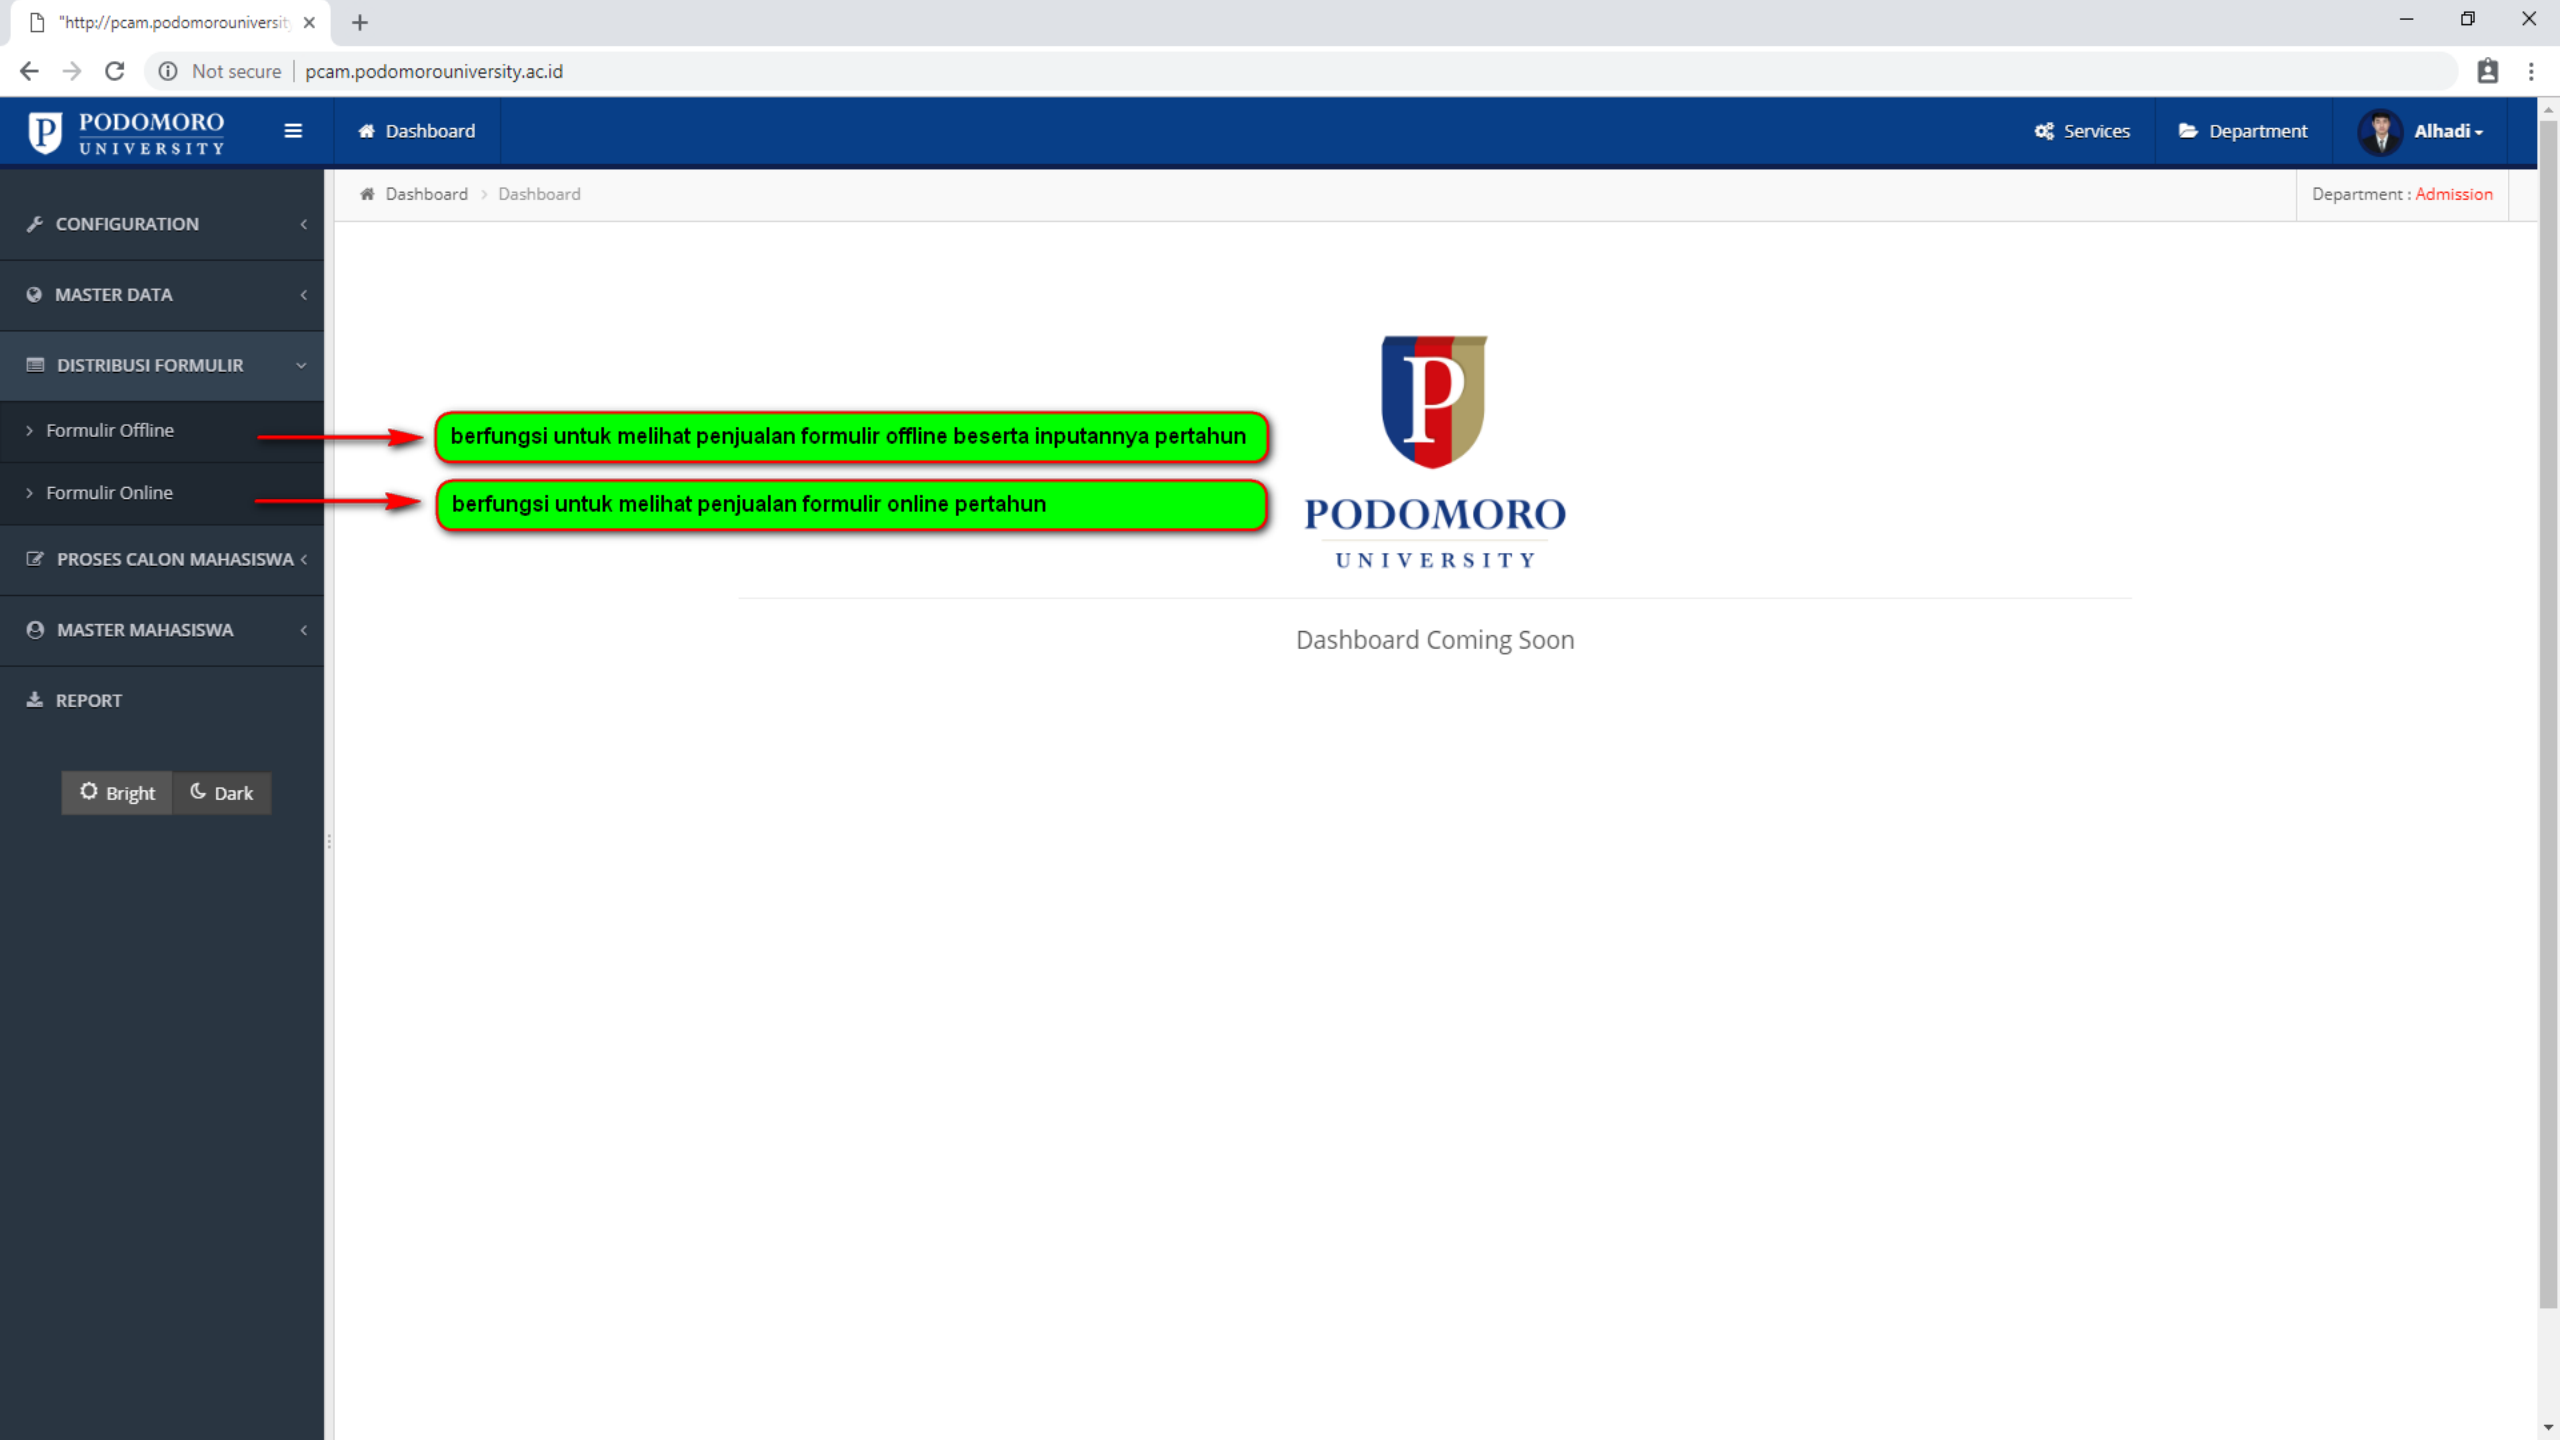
"http://pcam.podomorouniversit

Not secure | pcam.podomorouniversity.ac.id

PODOMORO UNIVERSITY

Dashboard

Services

Department

Alhadi

CONFIGURATION

MASTER DATA

DISTRIBUSI FORMULIR

Formulir Offline

Formulir Online

PROSES CALON MAHASISWA

MASTER MAHASISWA

REPORT

Bright

Dark

Dashboard > Dashboard

Department : Admission

berfungsi untuk melihat penjualan formulir offline beserta inputannya pertahun

berfungsi untuk melihat penjualan formulir online pertahun

PODOMORO UNIVERSITY

Dashboard Coming Soon